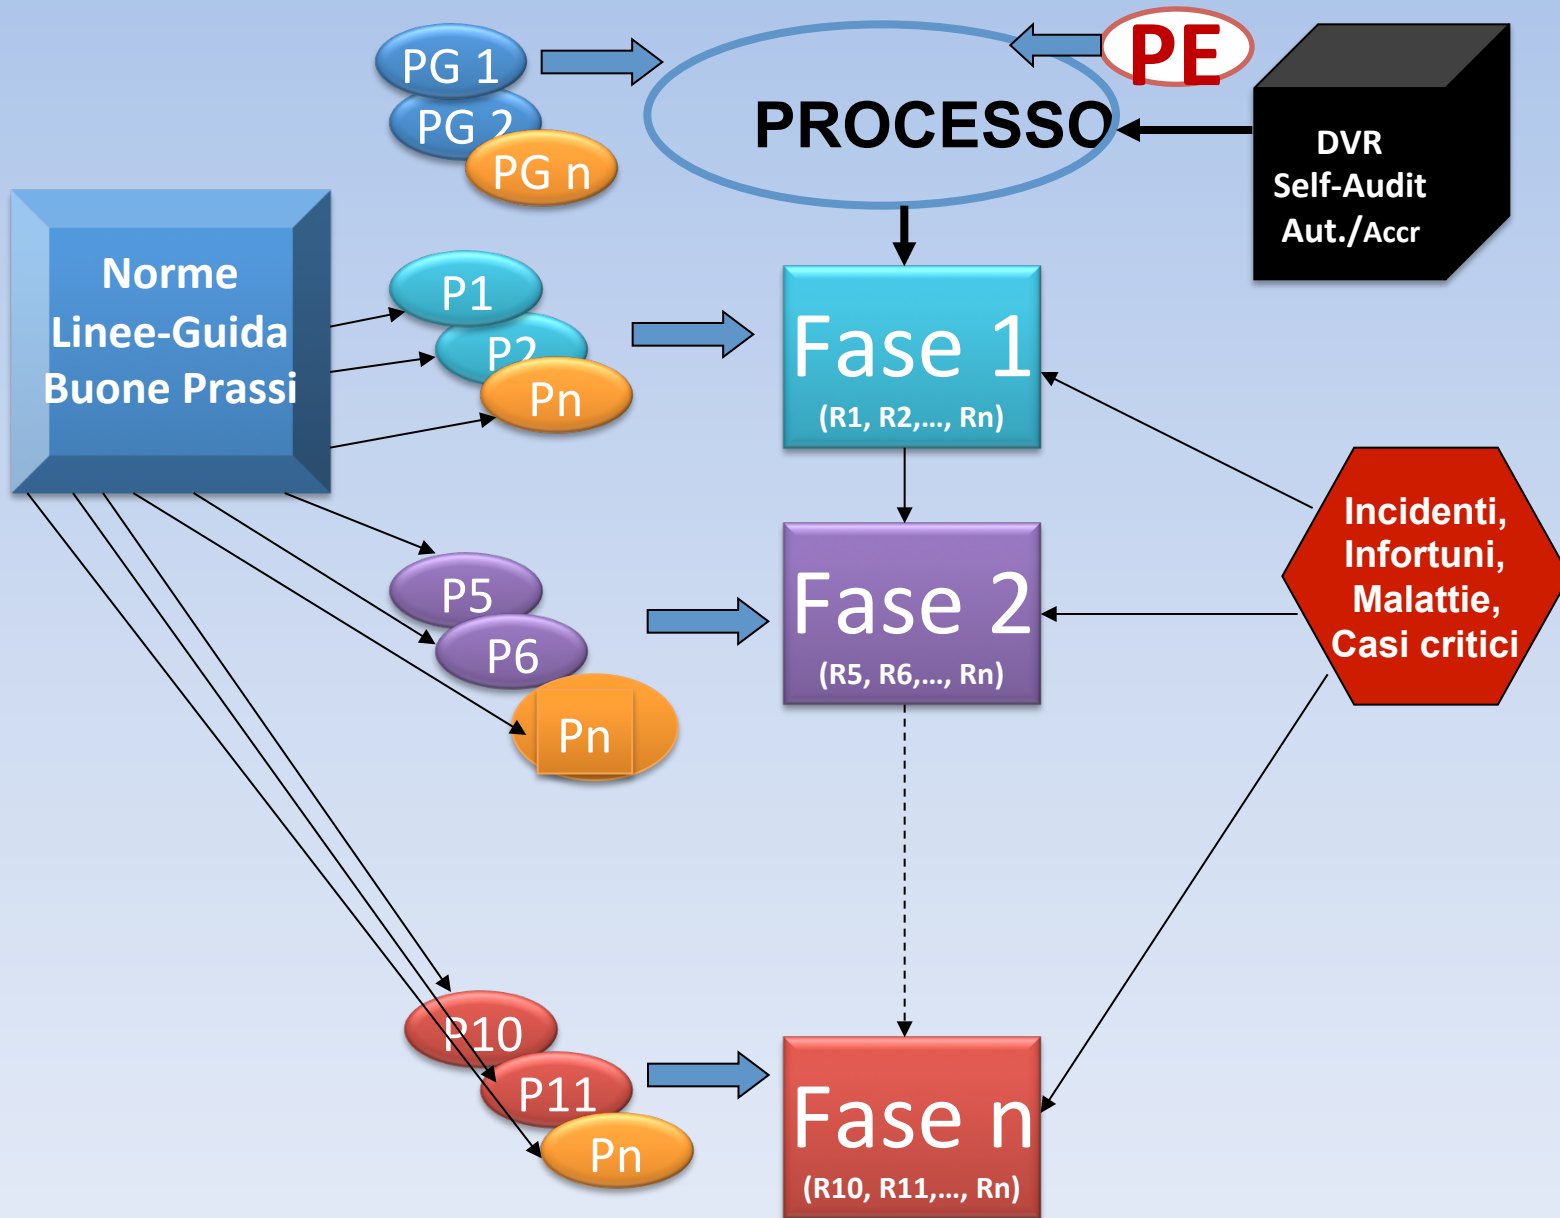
PG 1
PG 2
PG n

PROCESSO

PE

DVR
Self-Audit
Aut./Accr

Norme
Linee-Guida
Buone Prassi

P1
P2
Pn

Fase 1
(R1, R2,..., Rn)

P5
P6
Pn

Fase 2
(R5, R6,..., Rn)

Incidenti,
Infortuni,
Malattie,
Casi critici

P10
P11
Pn

Fase n
(R10, R11,..., Rn)